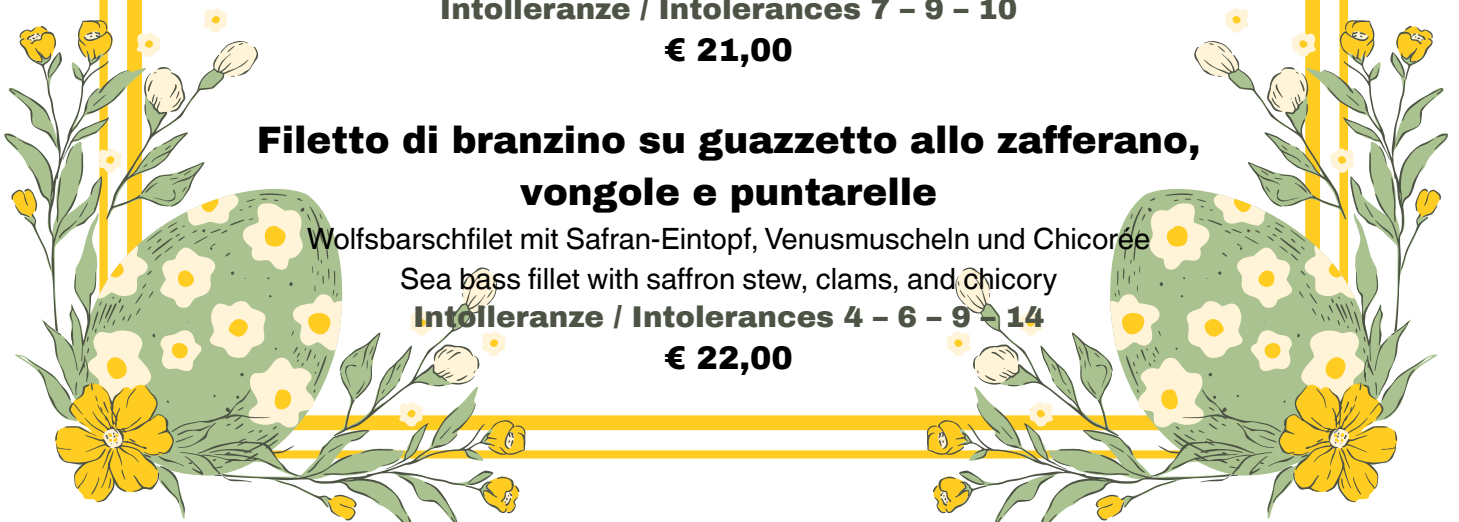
Intolleranze / Intolerances 7 – 9 – 10
€ 21,00

Filetto di branzino su guazzetto allo zafferano, vongole e puntarelle
Wolfsbarschfilet mit Safran-Eintopf, Venusmuscheln und Chicorée
Sea bass fillet with saffron stew, clams, and chicory
Intolleranze / Intolerances 4 – 6 – 9 – 14
€ 22,00